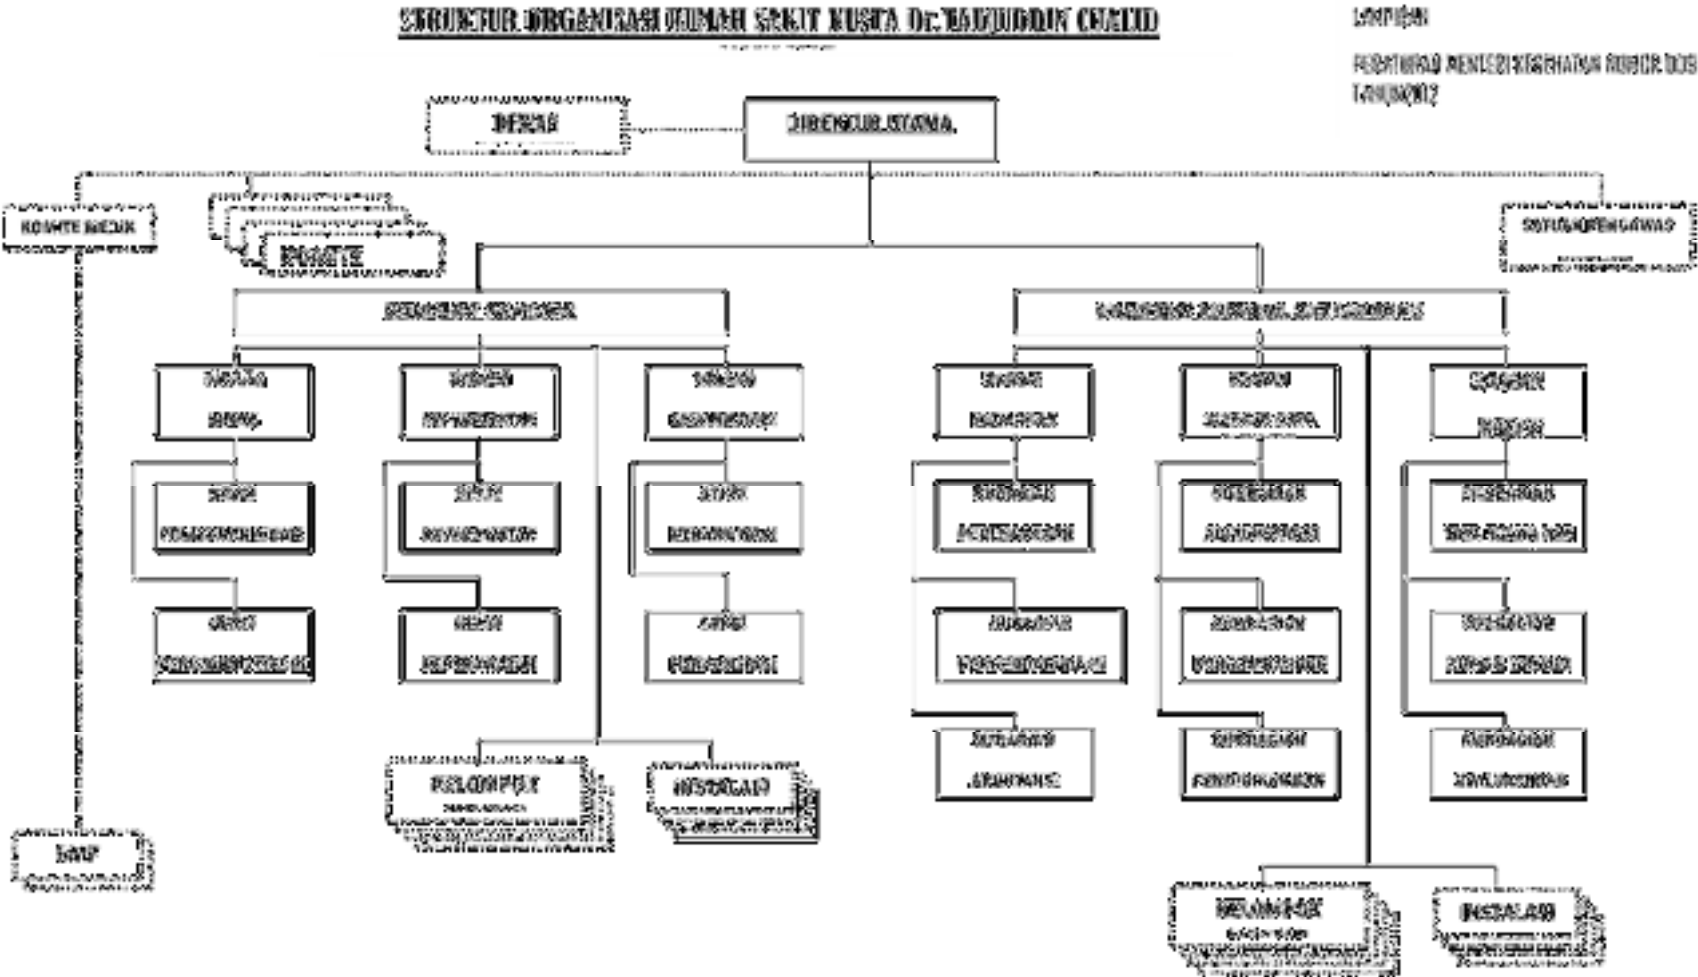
STRUKTUR ORGANISASI RUMAH SAKIT KUSTA Dr. TADJUDDIN CHALID

LAMPIRAN

PERATURAN MENTERI KESEHATAN NOMOR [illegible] TAHUN 2012

DEWAS

DIREKTUR UTAMA

KOMITE MEDIK

KOMITE

SATUAN PENGAWAS

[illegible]

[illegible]

BIDANG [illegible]

BIDANG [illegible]

BIDANG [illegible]

BAGIAN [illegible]

BAGIAN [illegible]

BAGIAN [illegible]

SEKSI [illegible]

SEKSI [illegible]

SEKSI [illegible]

SUBBAGIAN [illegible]

SUBBAGIAN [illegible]

SUBBAGIAN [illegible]

SEKSI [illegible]

SEKSI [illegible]

SEKSI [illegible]

SUBBAGIAN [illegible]

SUBBAGIAN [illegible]

SUBBAGIAN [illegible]

SUBBAGIAN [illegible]

SUBBAGIAN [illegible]

SUBBAGIAN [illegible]

KELOMPOK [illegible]

INSTALASI

SMF

KELOMPOK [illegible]

INSTALASI